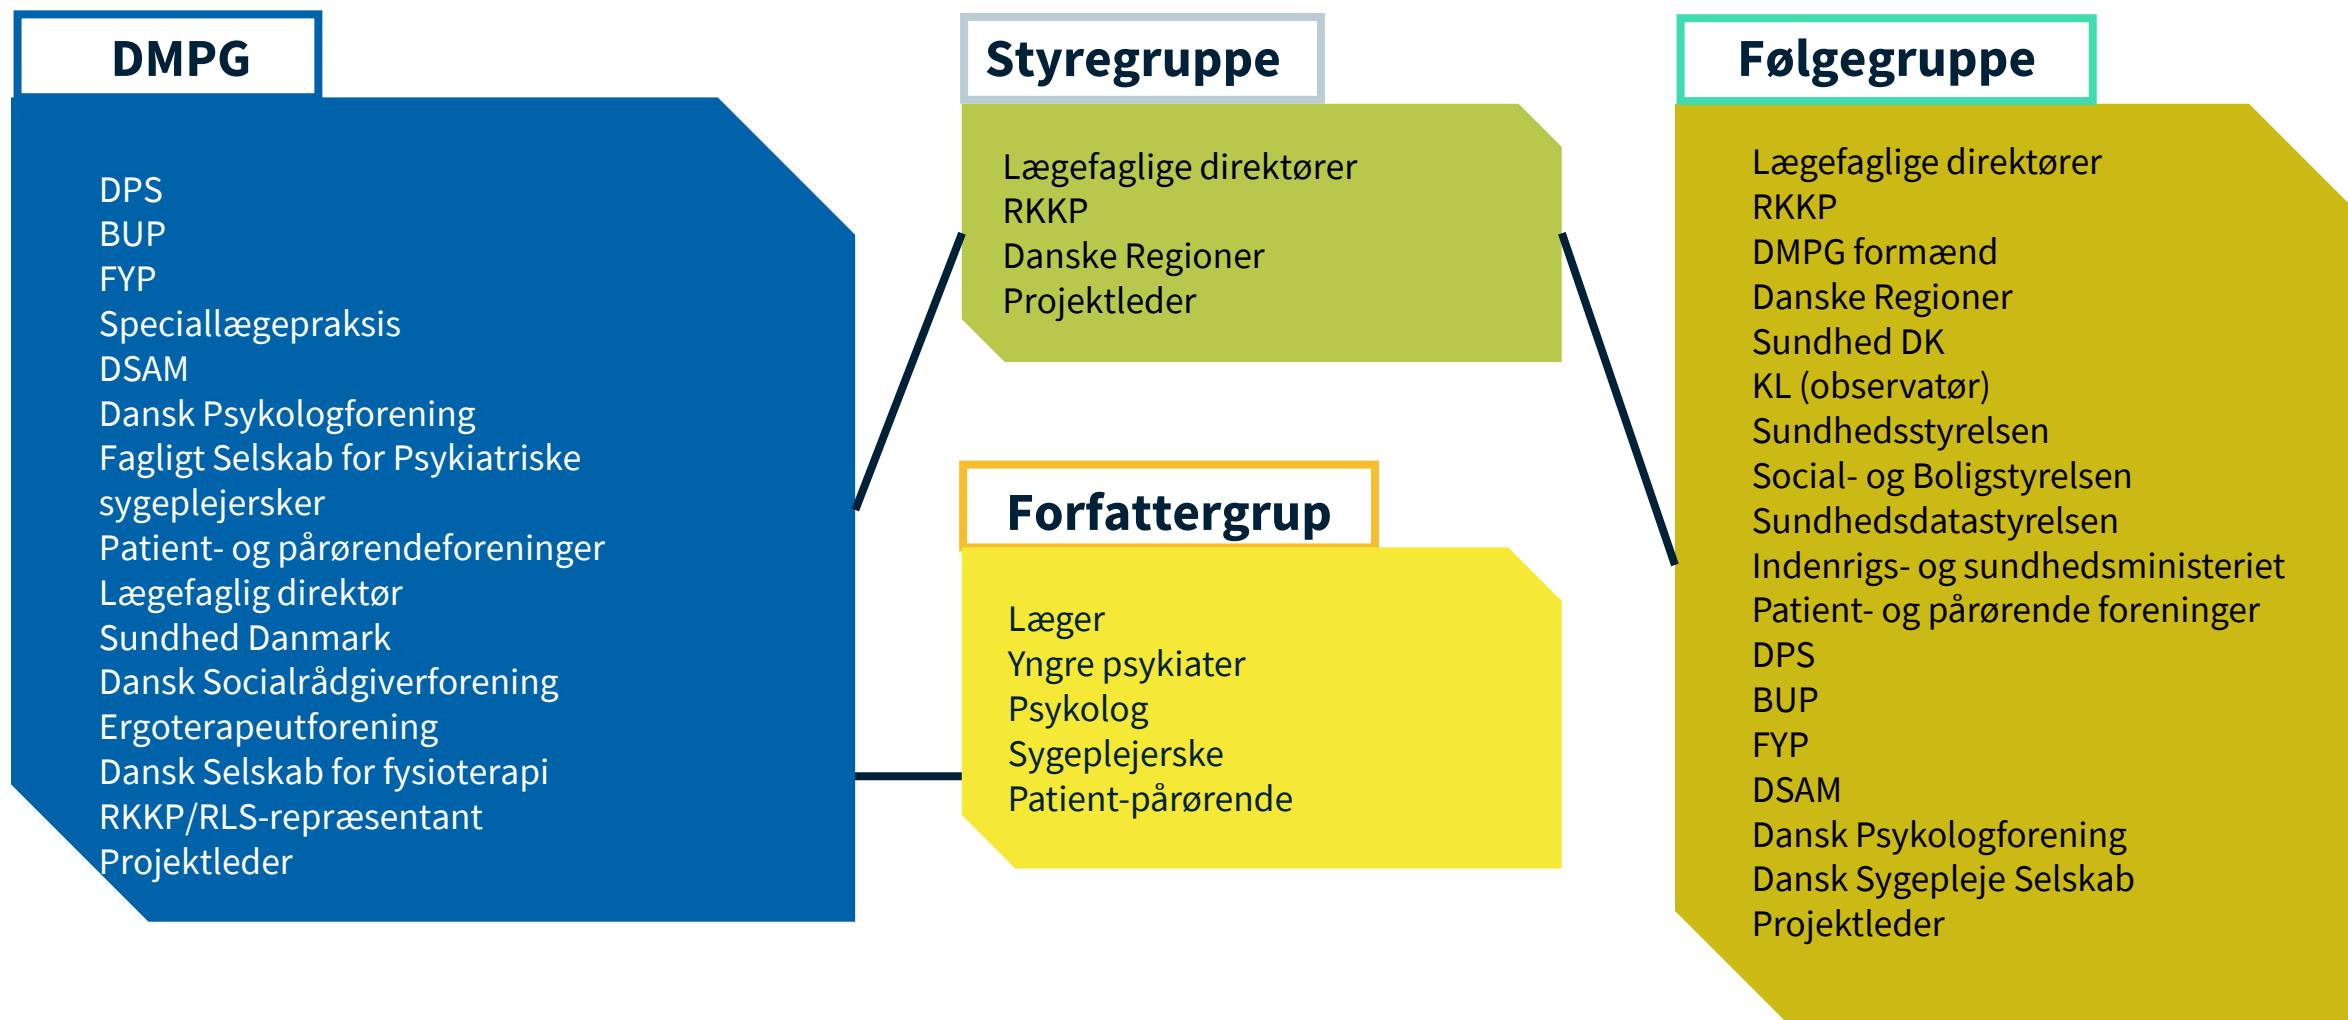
DMPG

DPS
BUP
FYP
Speciallægepraksis
DSAM
Dansk Psykologforening
Fagligt Selskab for Psykiatriske sygeplejersker
Patient- og pårørendeforeninger
Lægefaglig direktør
Sundhed Danmark
Dansk Socialrådgiverforening
Ergoterapeutforening
Dansk Selskab for fysioterapi
RKKP/RLS-repræsentant
Projektleder

Styregruppe

Lægefaglige direktører
RKKP
Danske Regioner
Projektleder

Forfattergrup

Læger
Yngre psykiater
Psykolog
Sygeplejerske
Patient-pårørende

Følgegruppe

Lægefaglige direktører
RKKP
DMPG formænd
Danske Regioner
Sundhed DK
KL (observatør)
Sundhedsstyrelsen
Social- og Boligstyrelsen
Sundhedsdatastyrelsen
Indenrigs- og sundhedsministeriet
Patient- og pårørende foreninger
DPS
BUP
FYP
DSAM
Dansk Psykologforening
Dansk Sygepleje Selskab
Projektleder